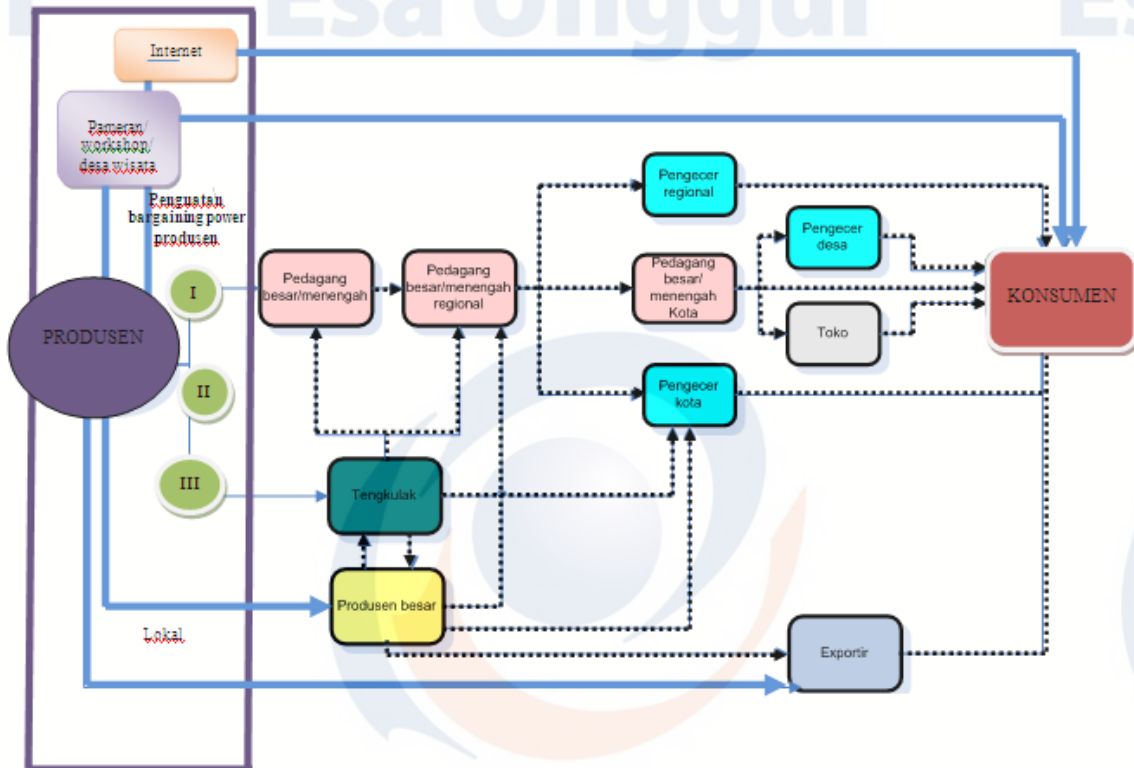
Esa Unggul

Internet

Pameran/ workshop/ desa wisata

Penguatan bargaining power produsen

PRODUSEN

I

II

III

Pedagang besar/menengah

Pedagang besar/menengah regional

Pengecer regional

Pedagang besar/ menengah Kota

Pengecer desa

Toko

Pengecer kota

KONSUMEN

Tengkulak

Produsen besar

Lokal

Exportir